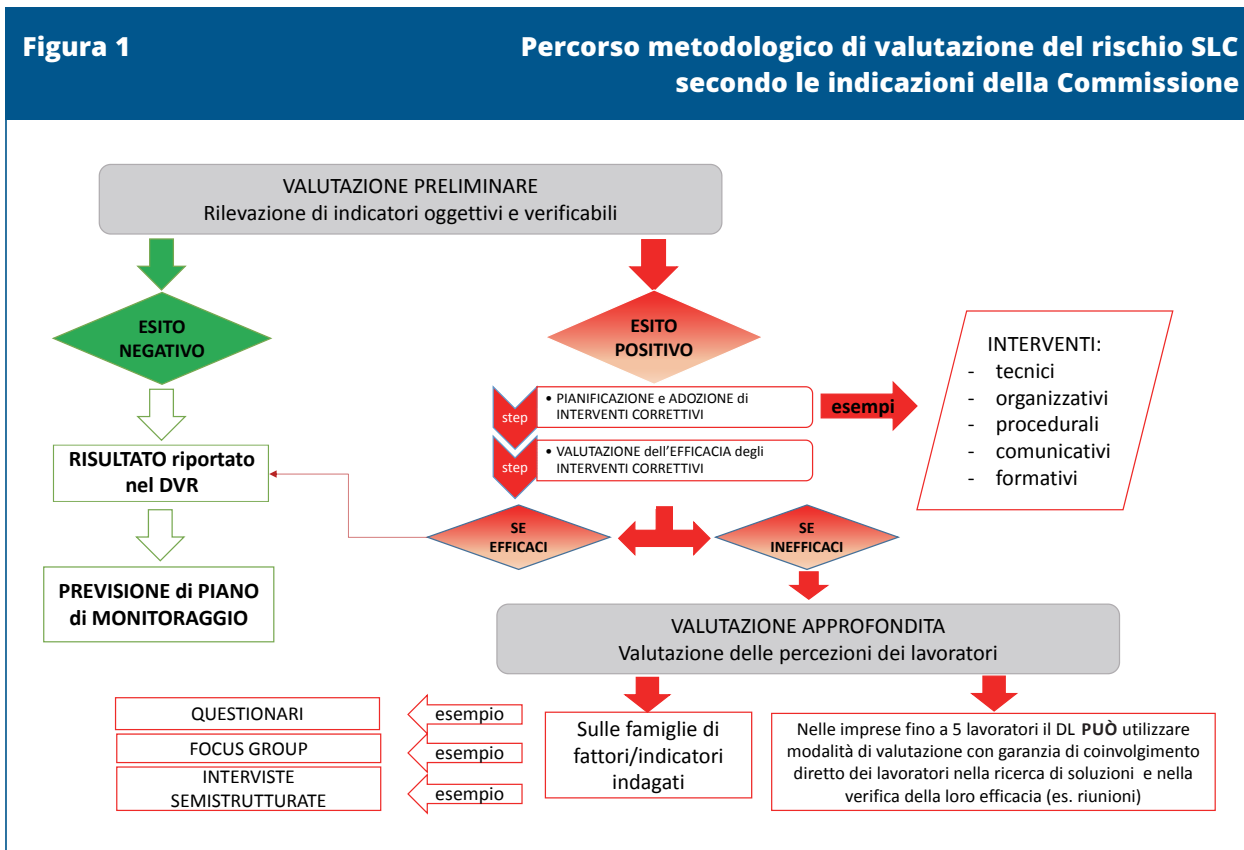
Figura 1

Percorso metodologico di valutazione del rischio SLC secondo le indicazioni della Commissione

VALUTAZIONE PRELIMINARE
Rilevazione di indicatori oggettivi e verificabili

ESITO NEGATIVO

ESITO POSITIVO

step
• PIANIFICAZIONE e ADOZIONE di INTERVENTI CORRETTIVI

esempi

INTERVENTI:
- tecnici
- organizzativi
- procedurali
- comunicativi
- formativi

step
• VALUTAZIONE dell'EFFICACIA degli INTERVENTI CORRETTIVI

RISULTATO riportato nel DVR

SE EFFICACI

SE INEFFICACI

PREVISIONE di PIANO di MONITORAGGIO

VALUTAZIONE APPROFONDITA
Valutazione delle percezioni dei lavoratori

QUESTIONARI

esempio

FOCUS GROUP

esempio

INTERVISTE SEMISTRUTTURATE

esempio

Sulle famiglie di fattori/indicatori indagati

Nelle imprese fino a 5 lavoratori il DL **PUÒ** utilizzare modalità di valutazione con garanzia di coinvolgimento diretto dei lavoratori nella ricerca di soluzioni e nella verifica della loro efficacia (es. riunioni)